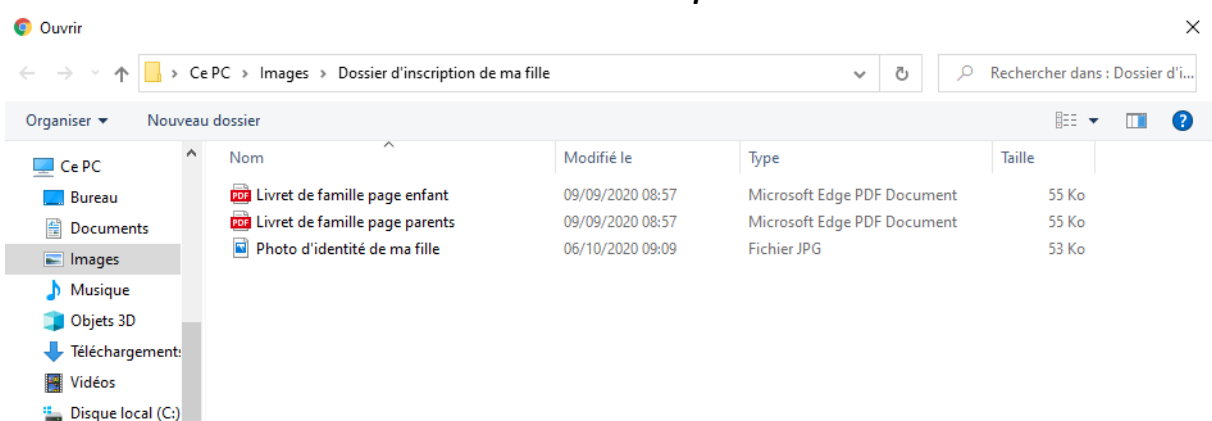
Ouvrir

Ce PC > Images > Dossier d'inscription de ma fille

Rechercher dans : Dossier d'i...

Organiser ▾ Nouveau dossier

Ce PC
Bureau
Documents
Images
Musique
Objets 3D
Téléchargements
Vidéos
Disque local (C:)

| Nom | Modifié le | Type | Taille |
|---|---|---|---|
| Livret de famille page enfant | 09/09/2020 08:57 | Microsoft Edge PDF Document | 55 Ko |
| Livret de famille page parents | 09/09/2020 08:57 | Microsoft Edge PDF Document | 55 Ko |
| Photo d'identité de ma fille | 06/10/2020 09:09 | Fichier JPG | 53 Ko |